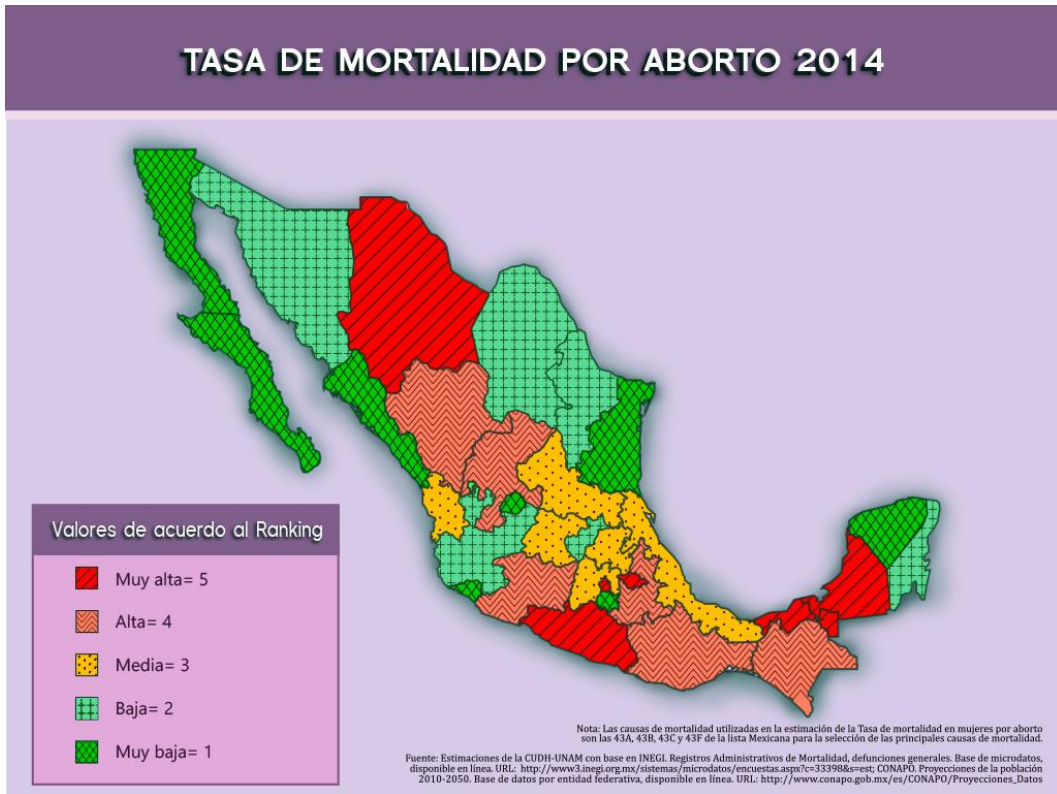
TASA DE MORTALIDAD POR ABORTO 2014

Valores de acuerdo al Ranking

Muy alta= 5

Alta= 4

Media= 3

Baja= 2

Muy baja= 1

Nota: Las causas de mortalidad utilizadas en la estimación de la Tasa de mortalidad en mujeres por aborto son las 43A, 43B, 43C y 43F de la lista Mexicana para la selección de las principales causas de mortalidad.

Fuente: Estimaciones de la CUDH-UNAM con base en INEGI. Registros Administrativos de Mortalidad, defunciones generales. Base de microdatos, disponible en línea. URL: http://www3.inegi.org.mx/sistemas/microdatos/encuestas.aspx?c=33398&s=est; CONAPO. Proyecciones de la población 2010-2050. Base de datos por entidad federativa, disponible en línea. URL: http://www.conapo.gob.mx/es/CONAPO/Proyecciones_Datos